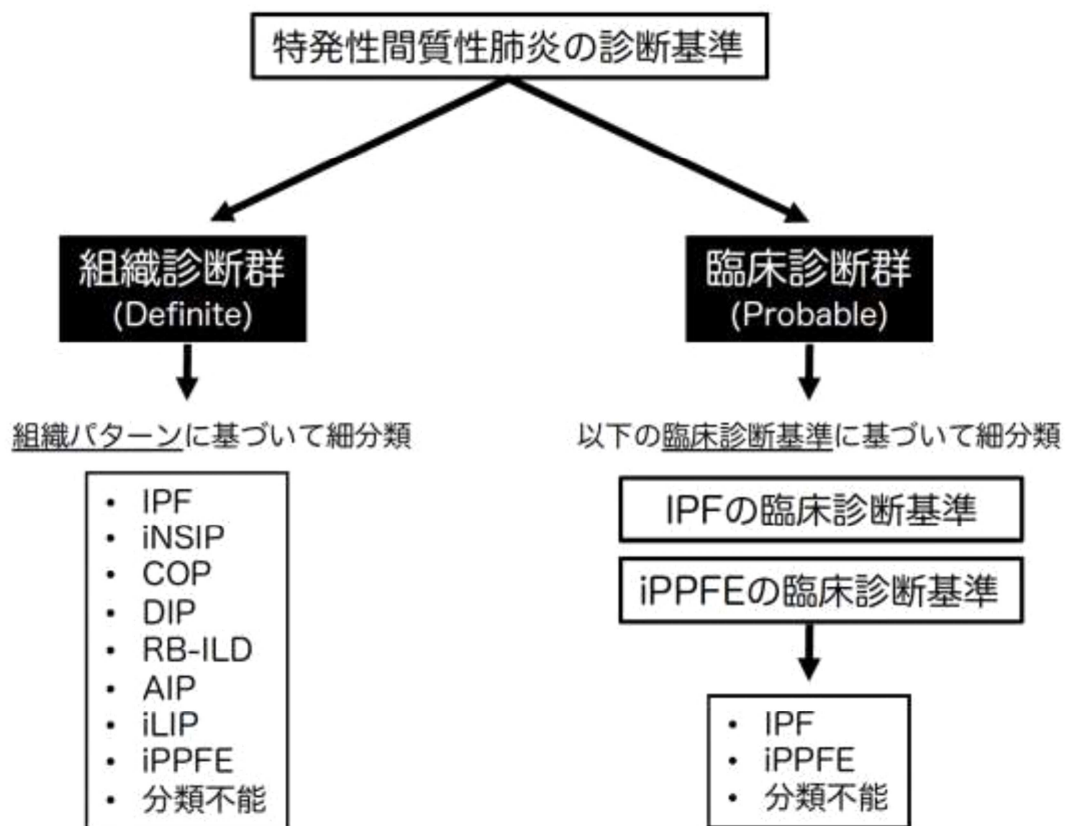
特発性間質性肺炎の診断基準

組織診断群
(Definite)

組織パターンに基づいて細分類

- IPF
- iNSIP
- COP
- DIP
- RB-ILD
- AIP
- iLIP
- iPPFE
- 分類不能

臨床診断群
(Probable)

以下の臨床診断基準に基づいて細分類

IPFの臨床診断基準

iPPFEの臨床診断基準

- IPF
- iPPFE
- 分類不能